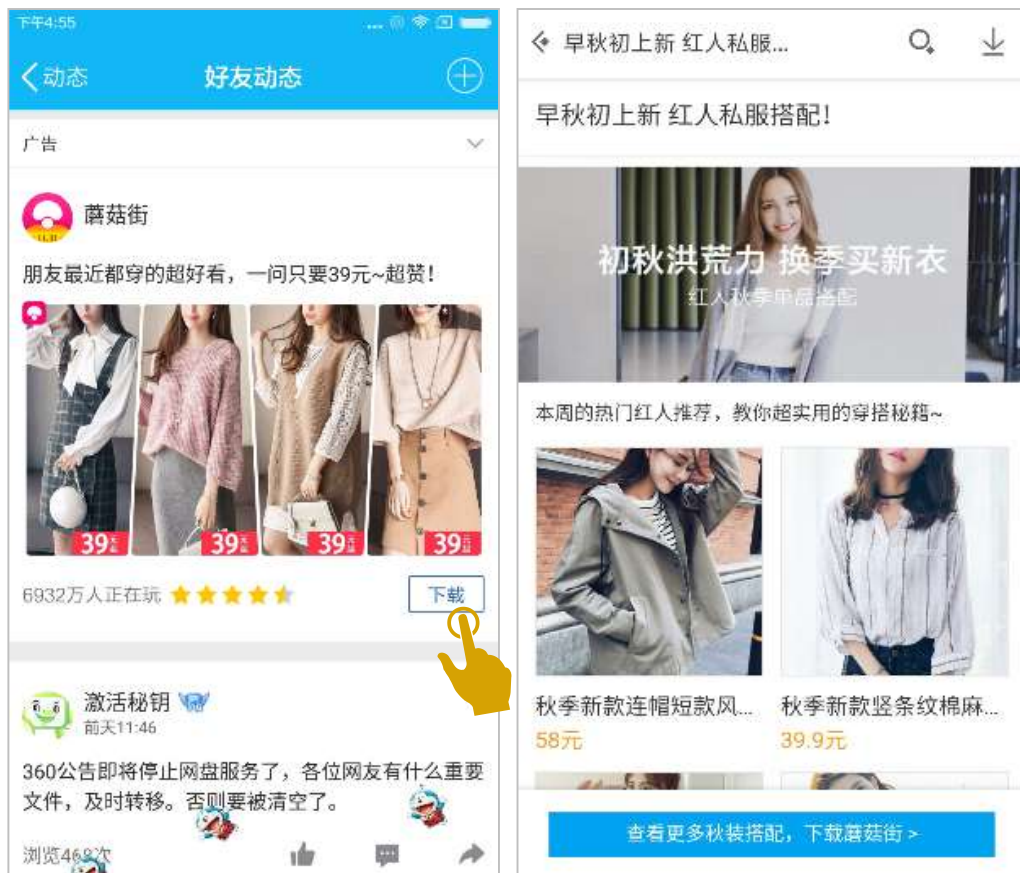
下午4:55

动态 好友动态

广告

蘑菇街

朋友最近都穿的超好看，一问只要39元~超赞！

39 39 39 39

6932万人正在玩

下载

激活秘钥

前天11:46

360公告即将停止网盘服务了，各位网友有什么重要文件，及时转移。否则要被清空了。

浏览468次

早秋初上新 红人私服...

早秋初上新 红人私服搭配！

初秋洪荒力 换季买新衣

红人秋季单品搭配

本周的热门红人推荐，教你超实用的穿搭秘籍~

秋季新款连帽短款风...

58元

秋季新款竖条纹棉麻...

39.9元

查看更多秋装搭配，下载蘑菇街 >